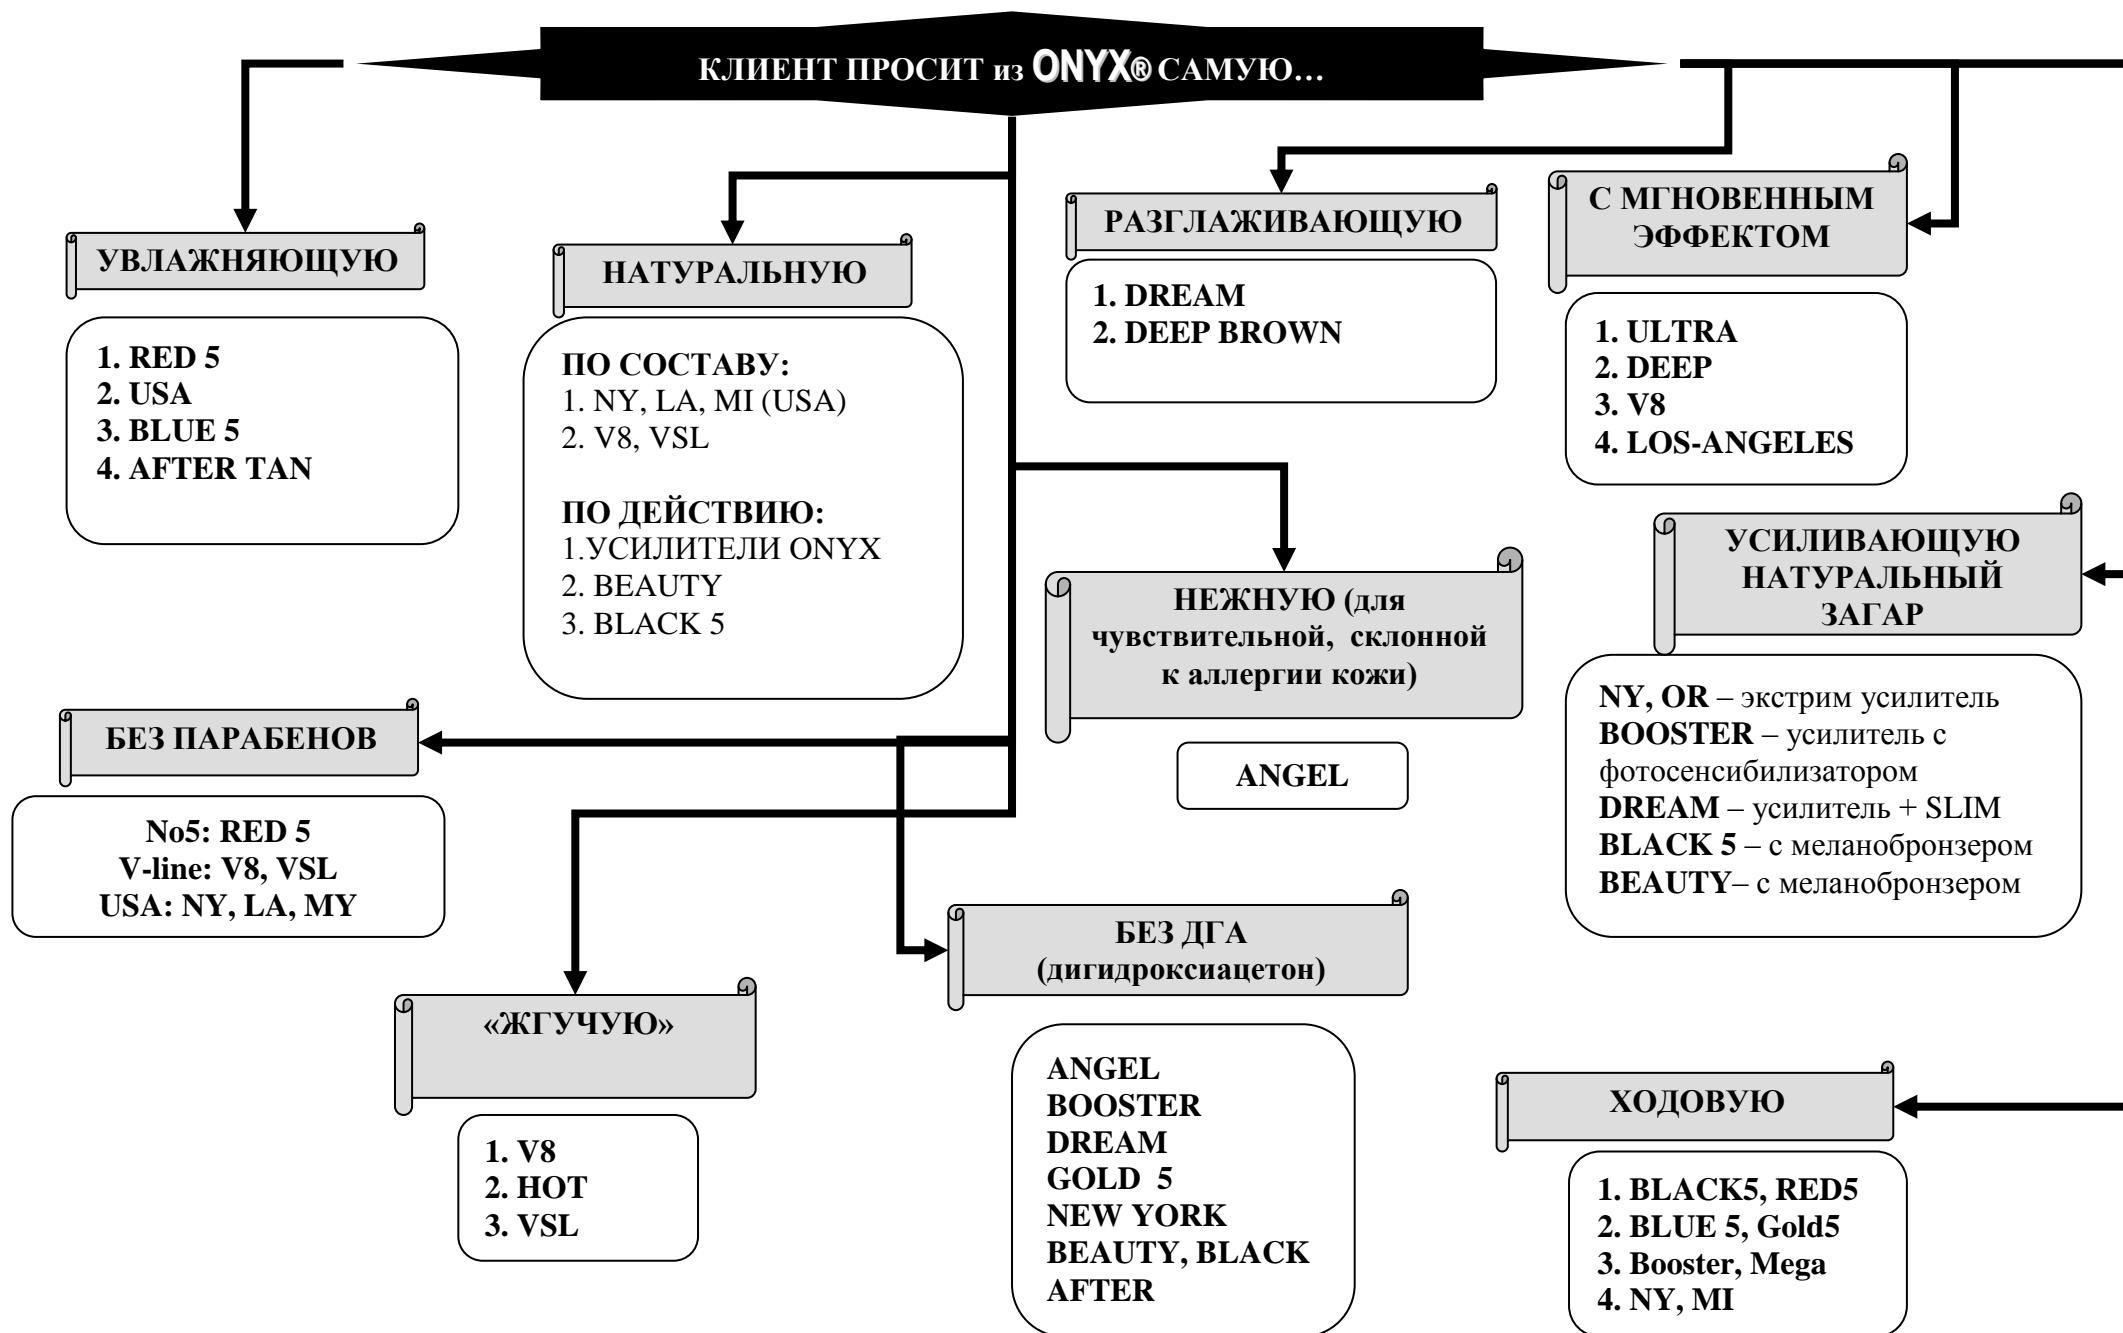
КЛИЕНТ ПРОСИТ из ONYX® САМУЮ…

УВЛАЖНЯЮЩУЮ

1. RED 5
2. USA
3. BLUE 5
4. AFTER TAN

НАТУРАЛЬНУЮ

ПО СОСТАВУ:
1. NY, LA, MI (USA)
2. V8, VSL

ПО ДЕЙСТВИЮ:
1.УСИЛИТЕЛИ ONYX
2. BEAUTY
3. BLACK 5

РАЗГЛАЖИВАЮЩУЮ

1. DREAM
2. DEEP BROWN

С МГНОВЕННЫМ ЭФФЕКТОМ

1. ULTRA
2. DEEP
3. V8
4. LOS-ANGELES

НЕЖНУЮ (для чувствительной, склонной к аллергии кожи)

ANGEL

УСИЛИВАЮЩУЮ НАТУРАЛЬНЫЙ ЗАГАР

NY, OR – экстрим усилитель
BOOSTER – усилитель с фотосенсибилизатором
DREAM – усилитель + SLIM
BLACK 5 – с меланобронзером
BEAUTY– с меланобронзером

БЕЗ ПАРАБЕНОВ

No5: RED 5
V-line: V8, VSL
USA: NY, LA, MY

БЕЗ ДГА (дигидроксиацетон)

ANGEL
BOOSTER
DREAM
GOLD 5
NEW YORK
BEAUTY, BLACK
AFTER

«ЖГУЧУЮ»

1. V8
2. HOT
3. VSL

ХОДОВУЮ

1. BLACK5, RED5
2. BLUE 5, Gold5
3. Booster, Mega
4. NY, MI